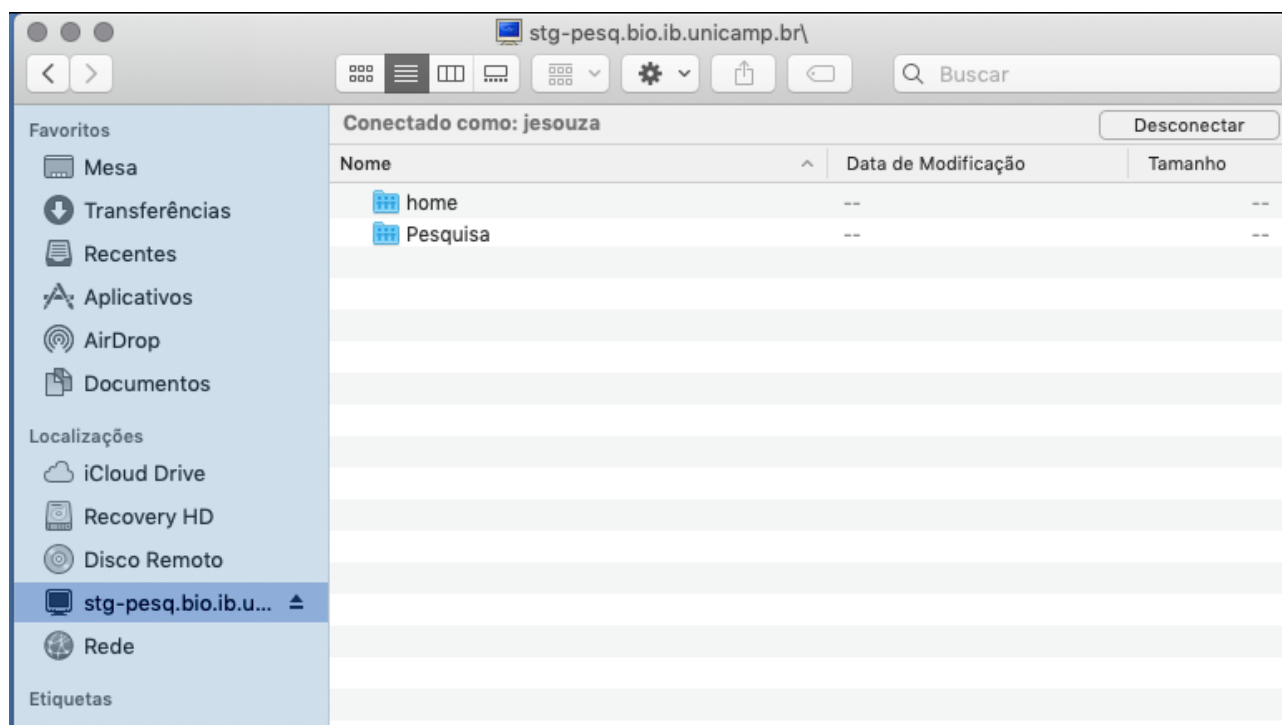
stg-pesq.bio.ib.unicamp.br\

Buscar

Favoritos
Mesa
Transferências
Recentes
Aplicativos
AirDrop
Documentos

Localizações
iCloud Drive
Recovery HD
Disco Remoto
stg-pesq.bio.ib.u...
Rede

Etiquetas

Conectado como: jesouza
Desconectar

| Nome | Data de Modificação | Tamanho |
|---|---|---|
| home | -- | -- |
| Pesquisa | -- | -- |